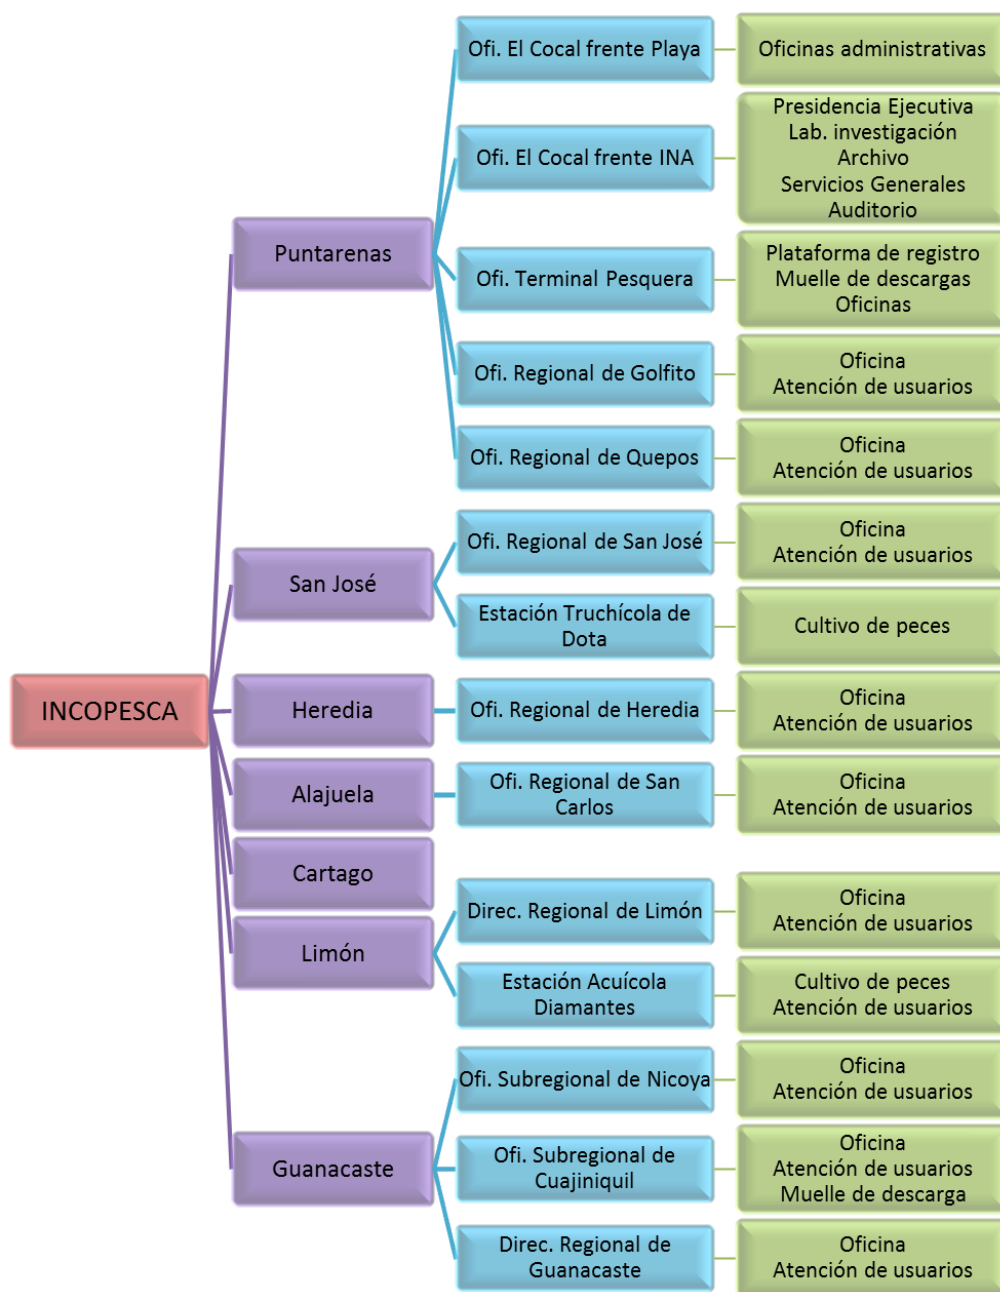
INCOPESCA

Puntarenas

Ofi. El Cocal frente Playa

Oficinas administrativas

Ofi. El Cocal frente INA

Presidencia Ejecutiva
Lab. investigación
Archivo
Servicios Generales
Auditorio

Ofi. Terminal Pesquera

Plataforma de registro
Muelle de descargas
Oficinas

Ofi. Regional de Golfito

Oficina
Atención de usuarios

Ofi. Regional de Quepos

Oficina
Atención de usuarios

San José

Ofi. Regional de San José

Oficina
Atención de usuarios

Estación Truchícola de Dota

Cultivo de peces

Heredia

Ofi. Regional de Heredia

Oficina
Atención de usuarios

Alajuela

Ofi. Regional de San Carlos

Oficina
Atención de usuarios

Cartago

Limón

Direc. Regional de Limón

Oficina
Atención de usuarios

Estación Acuícola Diamantes

Cultivo de peces
Atención de usuarios

Guanacaste

Ofi. Subregional de Nicoya

Oficina
Atención de usuarios

Ofi. Subregional de Cuajiniquil

Oficina
Atención de usuarios
Muelle de descarga

Direc. Regional de Guanacaste

Oficina
Atención de usuarios